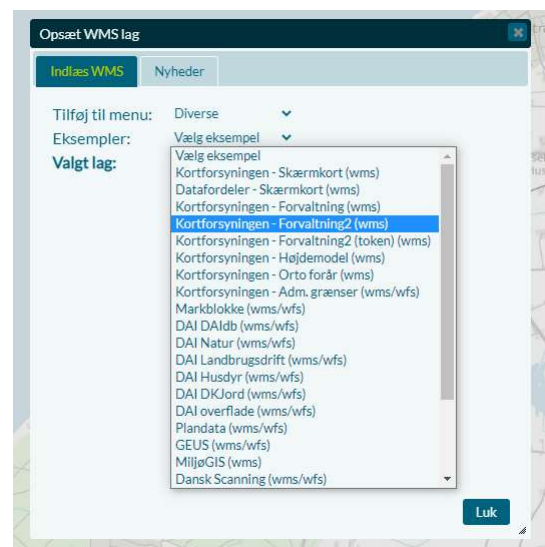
Opsæt WMS lag

Indlæs WMS | Nyheder

Tilføj til menu: Diverse

Eksempler: Vælg eksempel

Valgt lag:

Vælg eksempel
Kortforsyningen - Skærmkort (wms)
Datafordeler - Skærmkort (wms)
Kortforsyningen - Forvaltning (wms)
Kortforsyningen - Forvaltning2 (wms)
Kortforsyningen - Forvaltning2 (token) (wms)
Kortforsyningen - Højdemodel (wms)
Kortforsyningen - Orto forår (wms)
Kortforsyningen - Adm. grænser (wms/wfs)
Markblokke (wms/wfs)
DAI DAIdb (wms/wfs)
DAI Natur (wms/wfs)
DAI Landbrugsdrift (wms/wfs)
DAI Husdyr (wms/wfs)
DAI DKJord (wms/wfs)
DAI overflade (wms/wfs)
Plandata (wms/wfs)
GEUS (wms/wfs)
MiljøGIS (wms)
Dansk Scanning (wms/wfs)

Luk